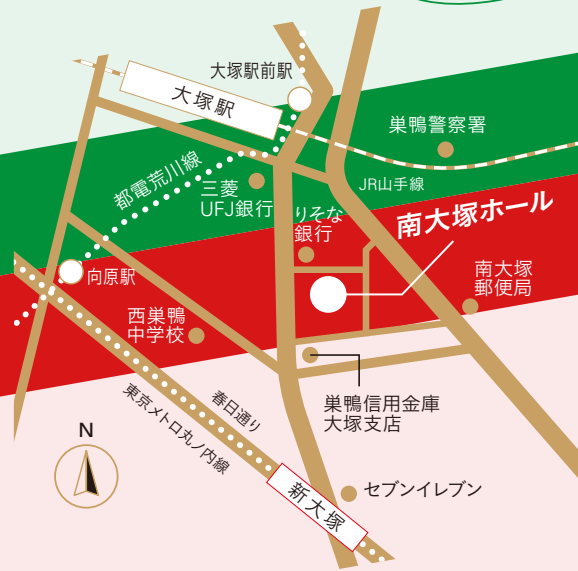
大塚駅前駅

大塚駅

巣鴨警察署

都電荒川線

三菱 UFJ銀行

JR山手線

りそな銀行

南大塚ホール

向原駅

南大塚 郵便局

西巣鴨 中学校

春日通り

東京メトロ丸ノ内線

巣鴨信用金庫 大塚支店

N

新大塚

セブンイレブン